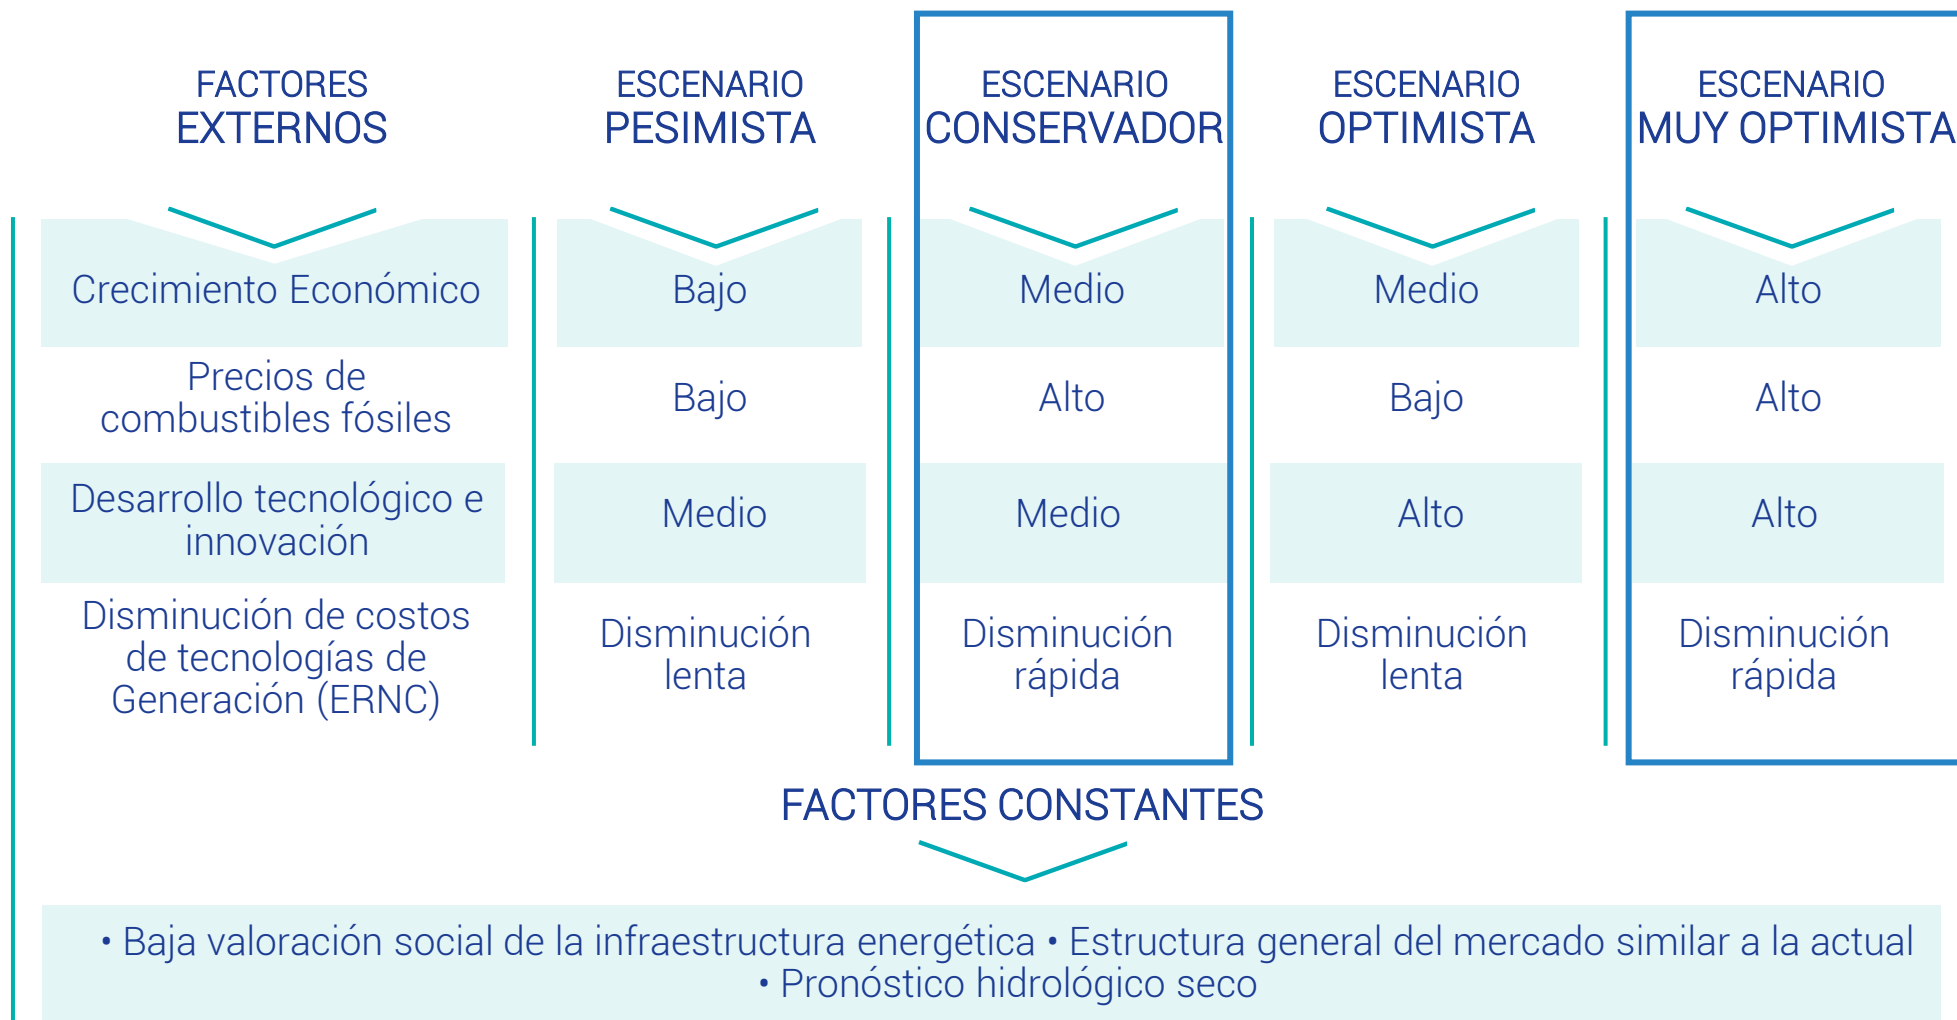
| FACTORES EXTERNOS | ESCENARIO PESIMISTA | ESCENARIO CONSERVADOR | ESCENARIO OPTIMISTA | ESCENARIO MUY OPTIMISTA |
|---|---|---|---|---|
| Crecimiento Económico | Bajo | Medio | Medio | Alto |
| Precios de combustibles fósiles | Bajo | Alto | Bajo | Alto |
| Desarrollo tecnológico e innovación | Medio | Medio | Alto | Alto |
| Disminución de costos de tecnologías de Generación (ERNC) | Disminución lenta | Disminución rápida | Disminución lenta | Disminución rápida |

FACTORES CONSTANTES

• Baja valoración social de la infraestructura energética • Estructura general del mercado similar a la actual • Pronóstico hidrológico seco